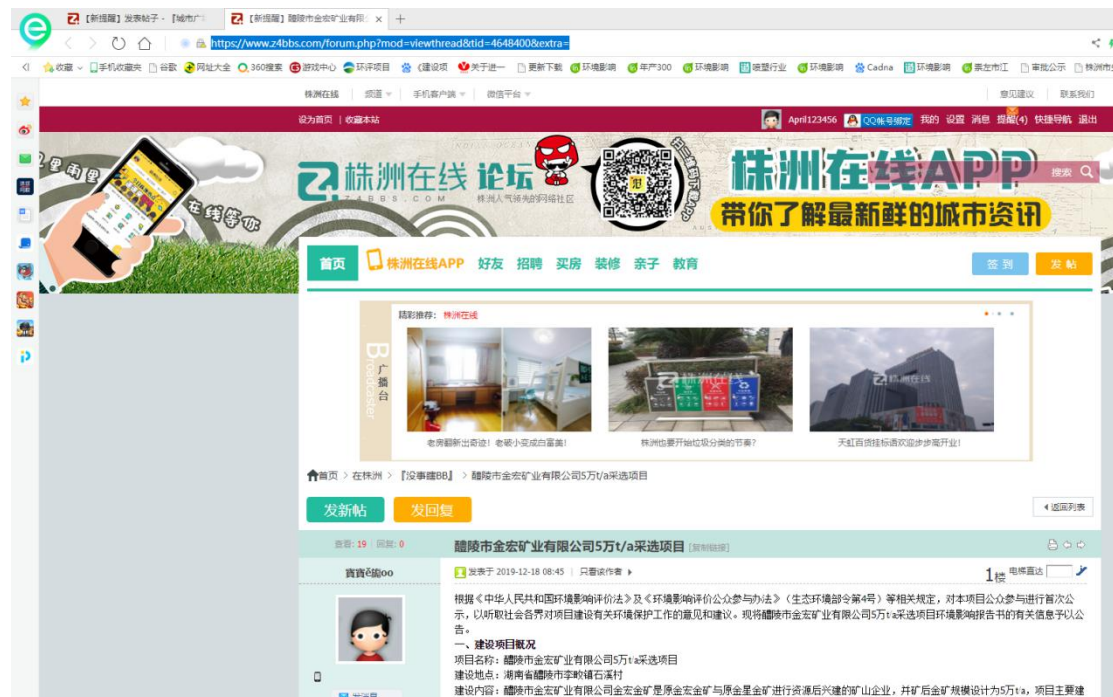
【新提醒】发表帖子 - 『城市广 | 【新提醒】醴陵市金宏矿业有限 +

https://www.z4bbs.com/forum.php?mod=viewthread&tid=4648400&extra=

收藏 手机收藏夹 谷歌 网址大全 360搜索 游戏中心 环评项目 《建设项 关于进一 更新下载 环境影响 年产300 环境影响 喷塑行业 环境影响 Cadna 环境影响 茶左市江 审批公示 株洲市

株洲在线 频道 手机客户端 微信平台 意见建议 联系我们

设为首页 | 收藏本站 April123456 QQ帐号绑定 我的 设置 消息 提醒(4) 快捷导航 退出

株洲在线 论坛 Z4BBS.COM 株洲人气领先的网络社区 株洲在线APP 带你了解最新鲜的城市资讯 搜索

首页 株洲在线APP 好友 招聘 买房 装修 亲子 教育 签到 发帖

精彩推荐: 株洲在线

广播台 Broadcaster

老房翻新出奇迹! 老破小变成白富美! 株洲也要开始垃圾分类的节奏? 天虹百货挂标语欢迎步步高开业!

首页 › 在株洲 › 『没事瞎BB』 › 醴陵市金宏矿业有限公司5万t/a采选项目

发新帖 发回复 返回列表

查看: 19 | 回复: 0 醴陵市金宏矿业有限公司5万t/a采选项目 [复制链接]

寳寳ē偏oo 发表于 2019-12-18 08:45 | 只看该作者 1楼 电梯直达

根据《中华人民共和国环境影响评价法》及《环境影响评价公众参与办法》(生态环境部令第4号)等相关规定,对本项目公众参与进行首次公示,以听取社会各界对项目建设有关环境保护工作的意见和建议。现将醴陵市金宏矿业有限公司5万t/a采选项目环境影响报告书的有关信息予以公告。
一、建设项目概况
项目名称:醴陵市金宏矿业有限公司5万t/a采选项目
建设地点:湖南省醴陵市李畋镇石溪村
建设内容:醴陵市金宏矿业有限公司金宏金矿是原金宏金矿与原金星金矿进行资源后兴建的矿山企业,并矿后金矿规模设计为5万t/a,项目主要建